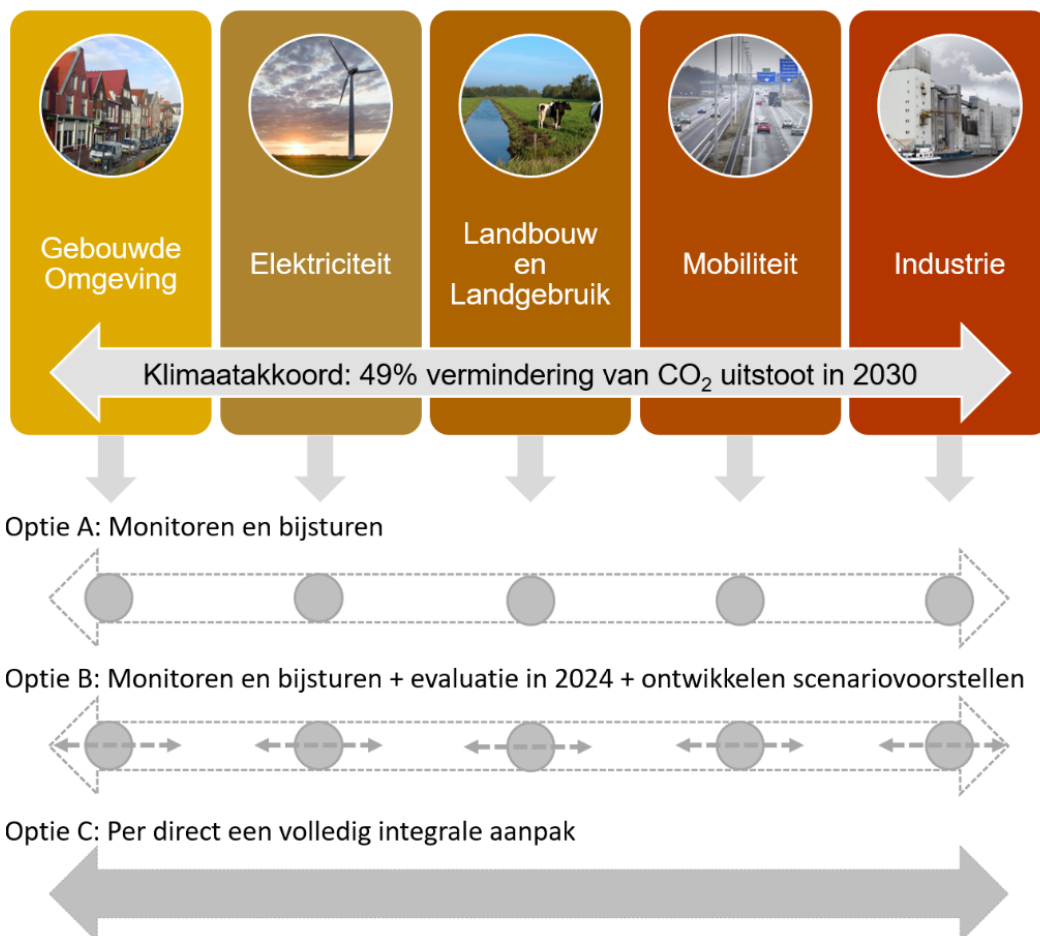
Gebouwde Omgeving

Elektriciteit

Landbouw en Landgebruik

Mobiliteit

Industrie

Klimaatakkoord: 49% vermindering van $CO_2$ uitstoot in 2030

Optie A: Monitoren en bijsturen

Optie B: Monitoren en bijsturen + evaluatie in 2024 + ontwikkelen scenariovoorstellen

Optie C: Per direct een volledig integrale aanpak